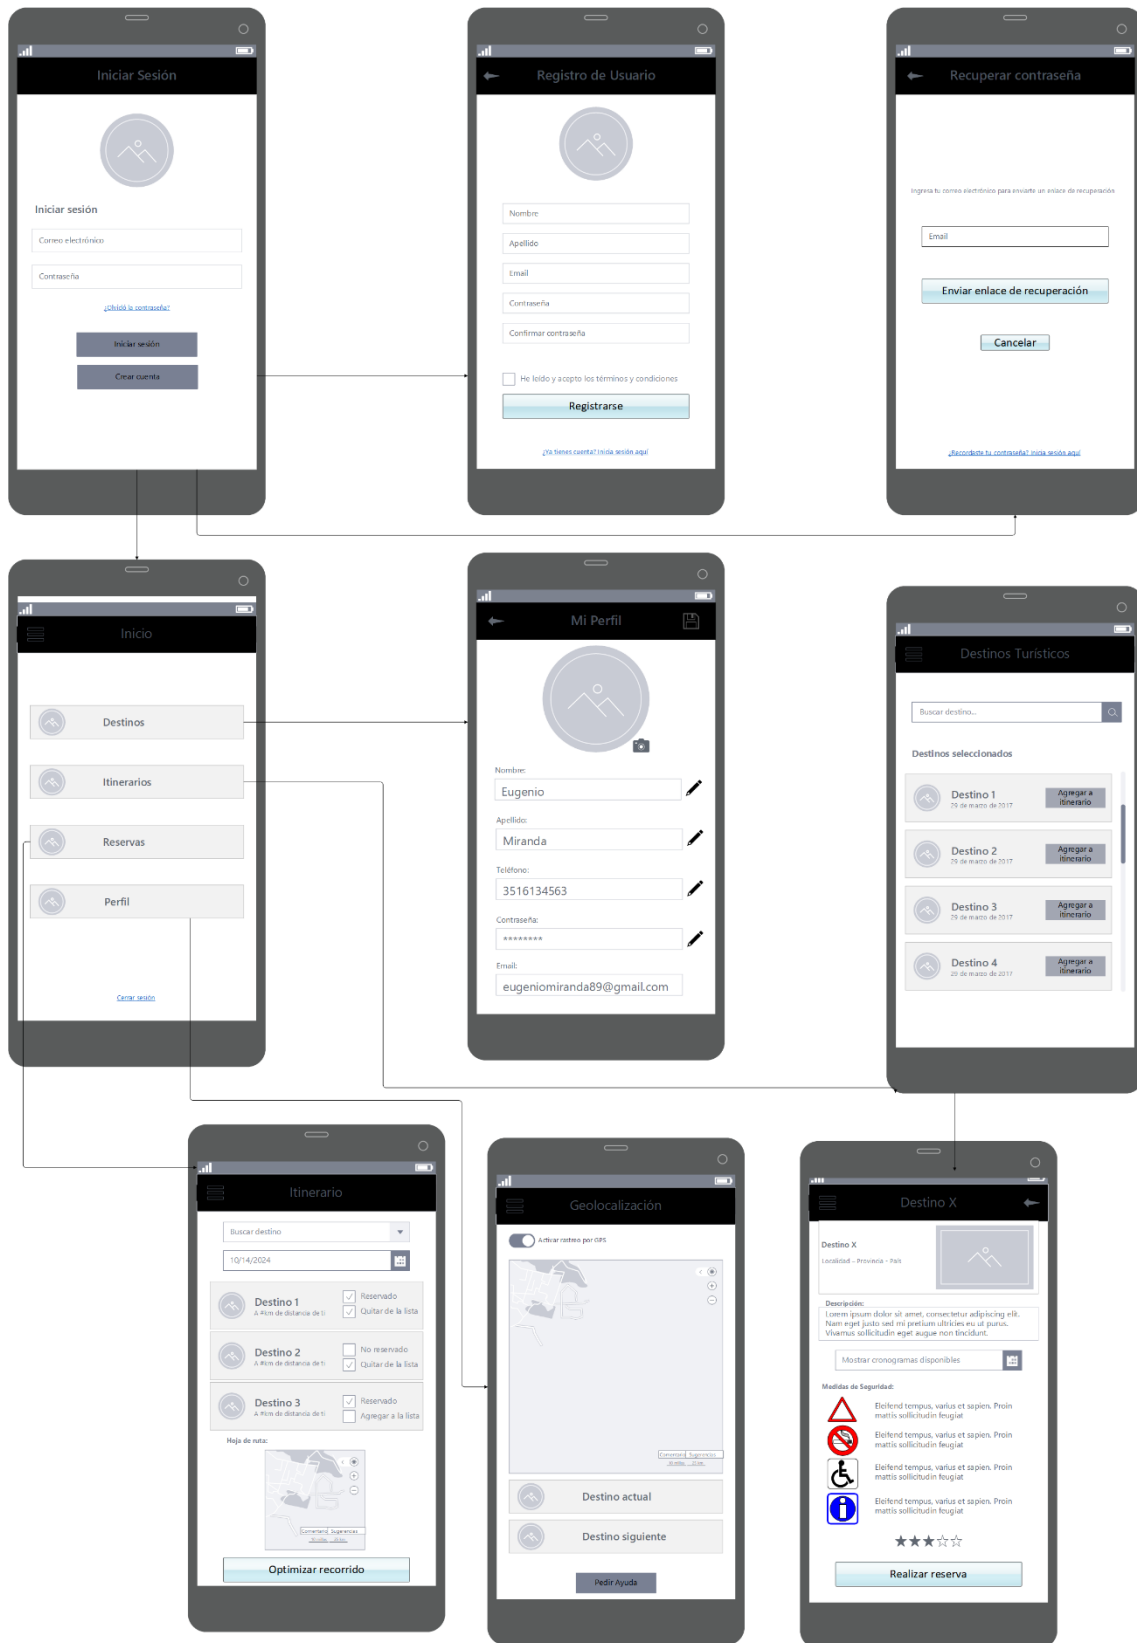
Iniciar Sesión

Iniciar sesión

Correo electrónico

Contraseña

¿Olvidó la contraseña?

Iniciar sesión

Crear cuenta

Registro de Usuario

Nombre

Apellido

Email

Contraseña

Confirmar contraseña

He leído y acepto los términos y condiciones

Registrarse

¿Ya tienes cuenta? Inicia sesión aquí

Recuperar contraseña

Ingresa tu correo electrónico para enviarte un enlace de recuperación

Email

Enviar enlace de recuperación

Cancelar

¿Recordaste tu contraseña? Inicia sesión aquí

Inicio

Destinos

Itinerarios

Reservas

Perfil

Cerrar sesión

Mi Perfil

Nombre:
Eugenio

Apellido:
Miranda

Teléfono:
3516134563

Contraseña:
********

Email:
eugeniomiranda89@gmail.com

Destinos Turísticos

Buscar destino...

Destinos seleccionados

Destino 1
29 de marzo de 2017
Agregar a itinerario

Destino 2
29 de marzo de 2017
Agregar a itinerario

Destino 3
29 de marzo de 2017
Agregar a itinerario

Destino 4
29 de marzo de 2017
Agregar a itinerario

Itinerario

Buscar destino

10/14/2024

Destino 1
A #km de distancia de ti
Reservado
Quitar de la lista

Destino 2
A #km de distancia de ti
No reservado
Quitar de la lista

Destino 3
A #km de distancia de ti
Reservado
Agregar a la lista

Hoja de ruta:

Comentario | Sugerencias

Optimizar recorrido

Geolocalización

Activar rastreo por GPS

Comentario | Sugerencias

Destino actual

Destino siguiente

Pedir Ayuda

Destino X

Destino X
Localidad - Provincia - País

Descripción:
Lorem ipsum dolor sit amet, consectetur adipiscing elit. Nam eget justo sed mi pretium ultricies eu ut purus. Vivamus sollicitudin eget augue non tincidunt.

Mostrar cronogramas disponibles

Medidas de Seguridad:

Eleifend tempus, varius et sapien. Proin mattis sollicitudin feugiat

Eleifend tempus, varius et sapien. Proin mattis sollicitudin feugiat

Eleifend tempus, varius et sapien. Proin mattis sollicitudin feugiat

Eleifend tempus, varius et sapien. Proin mattis sollicitudin feugiat

★★★☆☆

Realizar reserva